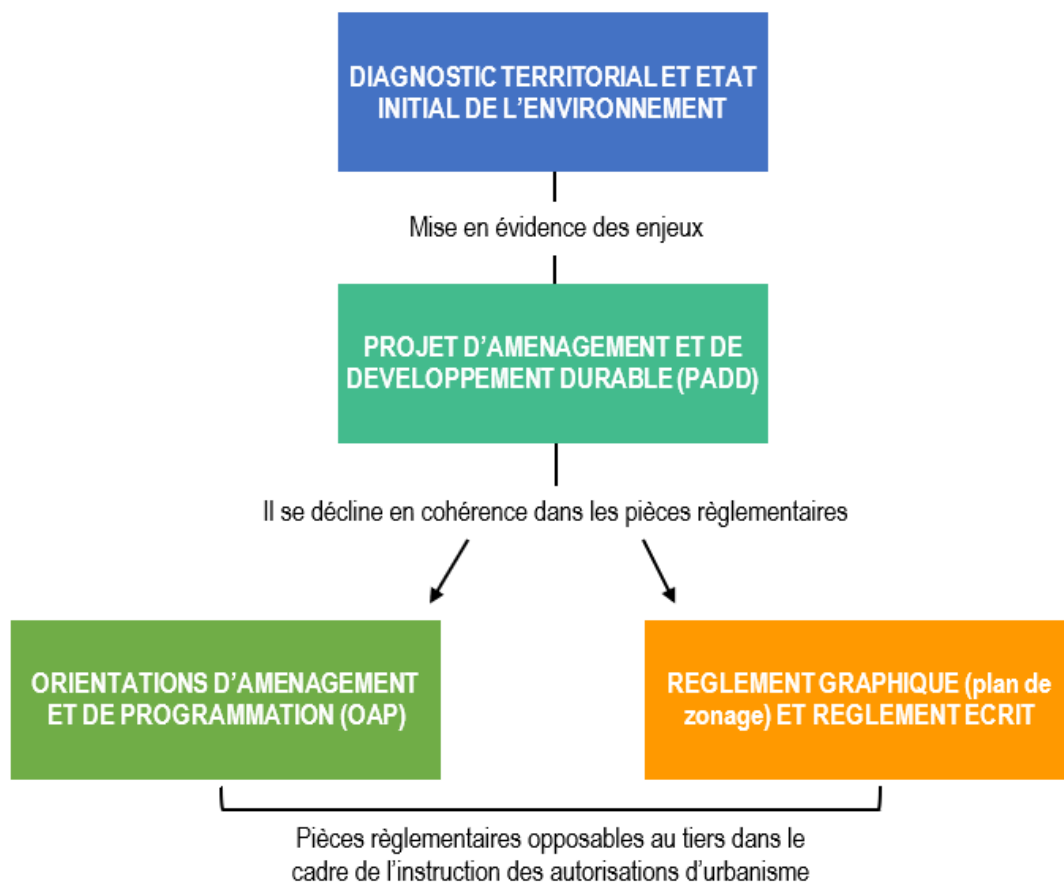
DIAGNOSTIC TERRITORIAL ET ETAT INITIAL DE L’ENVIRONNEMENT

Mise en évidence des enjeux

PROJET D’AMENAGEMENT ET DE DEVELOPPEMENT DURABLE (PADD)

Il se décline en cohérence dans les pièces règlementaires

ORIENTATIONS D’AMENAGEMENT ET DE PROGRAMMATION (OAP)

REGLEMENT GRAPHIQUE (plan de zonage) ET REGLEMENT ECRIT

Pièces règlementaires opposables au tiers dans le cadre de l’instruction des autorisations d’urbanisme